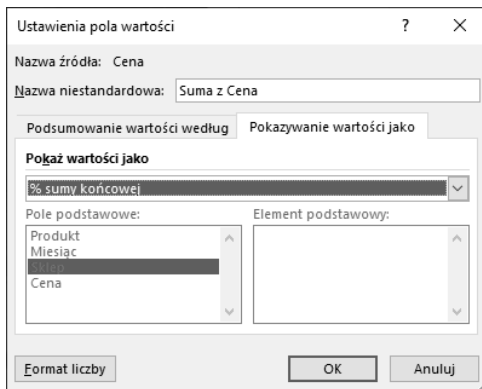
Ustawienia pola wartości ? ×

Nazwa źródła: Cena

Nazwa niestandardowa: Suma z Cena

Podsumowanie wartości według | Pokazywanie wartości jako

Pokaż wartości jako

% sumy końcowej

Pole podstawowe:

Produkt
Miesiąc
Sklep
Cena

Element podstawowy:

Format liczby | OK | Anuluj